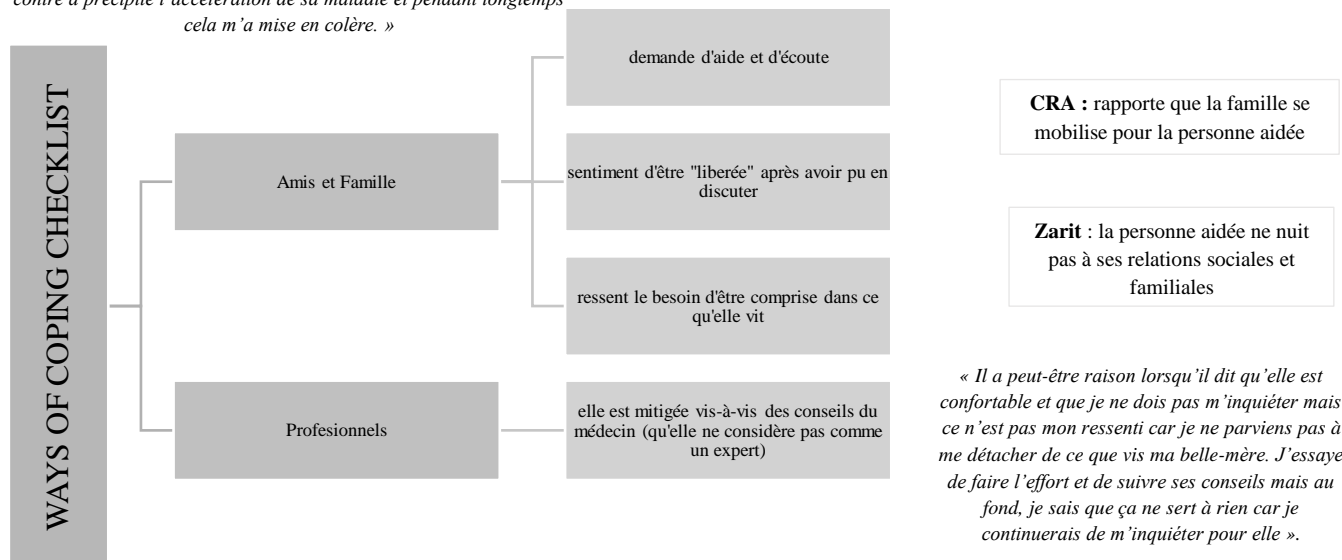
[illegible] cela m'a mise en colère. »

WAYS OF COPING CHECKLIST

Amis et Famille

demande d'aide et d'écoute

sentiment d'être "liberée" après avoir pu en discuter

ressent le besoin d'être comprise dans ce qu'elle vit

Profesionnels

elle est mitigée vis-à-vis des conseils du médecin (qu'elle ne considère pas comme un expert)

**CRA :** rapporte que la famille se mobilise pour la personne aidée

**Zarit** : la personne aidée ne nuit pas à ses relations sociales et familiales

*« Il a peut-être raison lorsqu'il dit qu'elle est confortable et que je ne dois pas m'inquiéter mais ce n'est pas mon ressenti car je ne parviens pas à me détacher de ce que vis ma belle-mère. J'essaye de faire l'effort et de suivre ses conseils mais au fond, je sais que ça ne sert à rien car je continuerais de m'inquiéter pour elle ».*